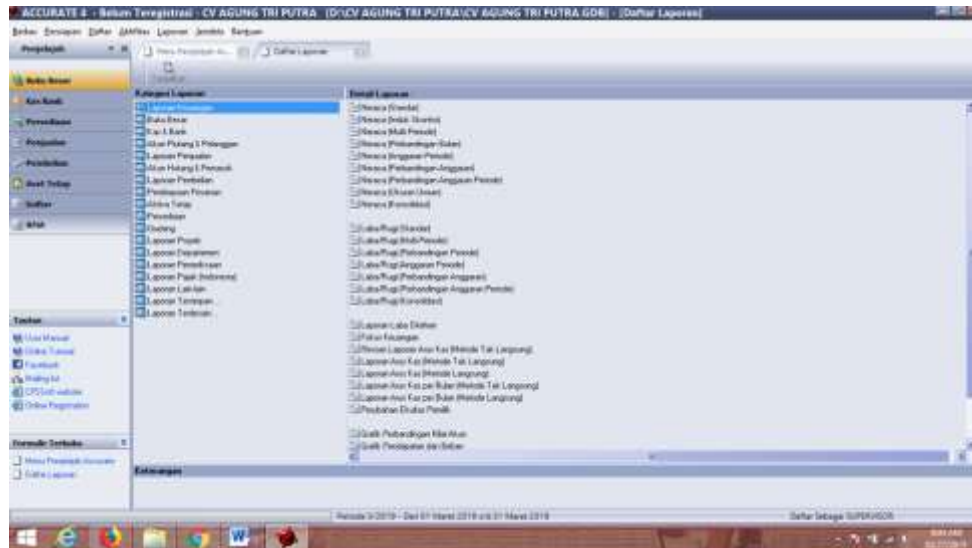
ACCURATE 4 - Belum Teregistrasi - CV AGUNG TRI PUTRA (D:\CV AGUNG TRI PUTRA\CV AGUNG TRI PUTRA.GDB) - [Daftar Laporan]

Berkas Persiapan Daftar Aktivitas Laporan Jendela Bantuan

Penjelajah

Menu Penjelajah Ac... | Daftar Laporan

Buku Besar
Kas Bank
Persediaan
Penjualan
Pembelian
Aset Tetap
Daftar
RPM

Tautan
User Manual
Online Tutorial
Facebook
Mailing list
CPSSoft website
Online Registration

Formulir Terbuka
Menu Penjelajah Accurate
Daftar Laporan

Kategori Laporan
Laporan Keuangan
Buku Besar
Kas & Bank
Akun Piutang & Pelanggan
Laporan Penjualan
Akun Hutang & Pemasok
Laporan Pembelian
Pembayaran Pesanan
Aktiva Tetap
Persediaan
Costing
Laporan Pajak
Laporan Departemen
Laporan Pembebanan
Laporan Pajak (Indonesia)
Laporan Lain-lain
Laporan Tersimpan
Laporan Terdaftar

Detail Laporan
Neraca (Standar)
Neraca (Induk Skontro)
Neraca (Multi Periode)
Neraca (Perbandingan Bulan)
Neraca (Anggaran Periode)
Neraca (Perbandingan Anggaran)
Neraca (Perbandingan Anggaran Periode)
Neraca (Ukuran Umum)
Neraca (Konsolidasi)

Laba/Rugi (Standar)
Laba/Rugi (Multi Periode)
Laba/Rugi (Perbandingan Periode)
Laba/Rugi (Anggaran Periode)
Laba/Rugi (Perbandingan Anggaran)
Laba/Rugi (Perbandingan Anggaran Periode)
Laba/Rugi (Konsolidasi)

Laporan Laba Ditahan
Rasio Keuangan
Ringkas Laporan Arus Kas (Metode Tak Langsung)
Laporan Arus Kas (Metode Tak Langsung)
Laporan Arus Kas (Metode Langsung)
Laporan Arus Kas per Bulan (Metode Tak Langsung)
Laporan Arus Kas per Bulan (Metode Langsung)
Perubahan Ekuitas Pemilik

Grafik Perbandingan Nilai Akun
Grafik Pendapatan dan Beban

Keterangan

Periode 3/2019 - Dari 01 Maret 2019 s/d 31 Maret 2019
Daftar Sebagai SUPERVISOR